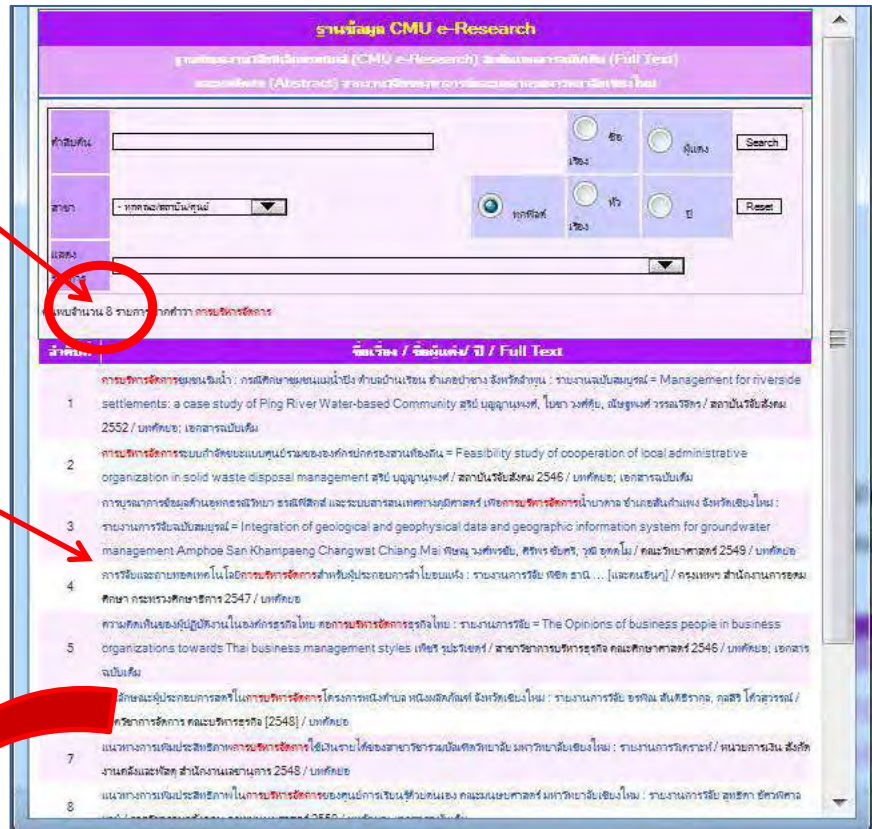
ฐานข้อมูล CMU e-Research

ฐานข้อมูลงานวิจัยมหาวิทยาลัยเชียงใหม่ (CMU e-Research) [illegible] (Full Text) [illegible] (Abstract) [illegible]

คำสืบค้น
ชื่อเรื่อง
ผู้แต่ง
Search
สาขา
- ทุกคณะ/สถาบัน/ศูนย์
ทุกฟิลด์
หัวเรื่อง
ปี
Reset
แสดง

พบจำนวน 8 รายการ จากคำว่า การบริหารจัดการ

| ลำดับที่ | ชื่อเรื่อง / ชื่อผู้แต่ง/ ปี / Full Text |
|---|---|
| 1 | การบริหารจัดการชุมชนริมน้ำ : กรณีศึกษาชุมชนแม่น้ำปิง ตำบลบ้านเรือน อำเภอป่าซาง จังหวัดลำพูน : รายงานฉบับสมบูรณ์ = Management for riverside settlements: a case study of Ping River Water-based Community สรุป บุญญานุพงศ์, ไบยา วงศ์คิน, ณัษฐพงศ์ วรรณวิจิตร / สถาบันวิจัยสังคม 2552 / บทคัดย่อ; เอกสารฉบับเต็ม |
| 2 | การบริหารจัดการระบบกำจัดขยะแบบศูนย์รวมขององค์กรปกครองส่วนท้องถิ่น = Feasibility study of cooperation of local administrative organization in solid waste disposal management สรุป บุญญานุพงศ์ / สถาบันวิจัยสังคม 2546 / บทคัดย่อ; เอกสารฉบับเต็ม |
| 3 | การบูรณาการข้อมูลด้านธรณีวิทยา ธรณีฟิสิกส์ และระบบสารสนเทศทางภูมิศาสตร์ เพื่อการบริหารจัดการน้ำบาดาล อำเภอสันกำแพง จังหวัดเชียงใหม่ : รายงานการวิจัยฉบับสมบูรณ์ = Integration of geological and geophysical data and geographic information system for groundwater management Amphoe San Khampaeng Changwat Chiang Mai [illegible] / คณะวิทยาศาสตร์ 2549 / บทคัดย่อ |
| 4 | การวิจัยและถ่ายทอดเทคโนโลยีการบริหารจัดการสำหรับผู้ประกอบการลำไยอบแห้ง : รายงานการวิจัย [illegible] ... [และคนอื่นๆ] / กรุงเทพฯ สำนักงานการอุดมศึกษา กระทรวงศึกษาธิการ 2547 / บทคัดย่อ |
| 5 | ความคิดเห็นของผู้ปฏิบัติงานในองค์กรธุรกิจไทย ต่อการบริหารจัดการธุรกิจไทย : รายงานการวิจัย = The Opinions of business people in business organizations towards Thai business management styles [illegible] / สาขาวิชาการบริหารธุรกิจ คณะศึกษาศาสตร์ 2546 / บทคัดย่อ; เอกสารฉบับเต็ม |
| 6 | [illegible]ลักษณะผู้ประกอบการสหรัฐในการบริหารจัดการโครงการหนึ่งตำบล หนึ่งผลิตภัณฑ์ จังหวัดเชียงใหม่ : รายงานการวิจัย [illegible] / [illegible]วิชาการจัดการ คณะบริหารธุรกิจ [2548] / บทคัดย่อ |
| 7 | แนวทางการเพิ่มประสิทธิภาพการบริหารจัดการใช้เงินรายได้ของสาขาวิชาสามัญศึกษาวิทยาลัย มหาวิทยาลัยเชียงใหม่ : รายงานการวิเคราะห์ / หน่วยการเงิน สังกัดงานคลังและพัสดุ สำนักงานเลขานุการ 2548 / บทคัดย่อ |
| 8 | แนวทางการเพิ่มประสิทธิภาพในการบริหารจัดการของศูนย์การเรียนรู้ด้วยตนเอง คณะมนุษยศาสตร์ มหาวิทยาลัยเชียงใหม่ : รายงานการวิจัย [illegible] |